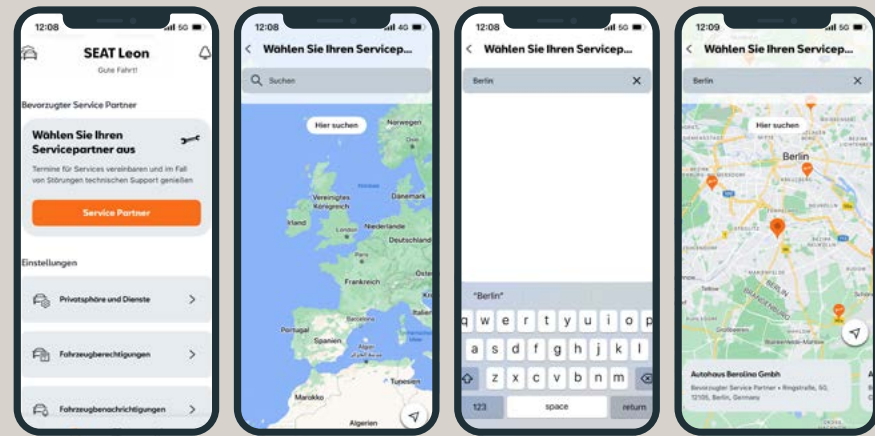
12:08 5G

SEAT Leon
Gute Fahrt!

Bevorzugter Service Partner

Wählen Sie Ihren Servicepartner aus

Termine für Services vereinbaren und im Fall von Störungen technischen Support genießen

Service Partner

Einstellungen

Privatsphäre und Dienste >

Fahrzeugberechtigungen >

Fahrzeugbenachrichtigungen >

12:08 4G

< Wählen Sie Ihren Servicep...

Suchen

Hier suchen

Norwegen
Vereinigtes Königreich
Dänemark
Irland
London
Niederlande
Deutschland
Frankreich
Portugal
Spanien
Barcelona
Algier
Tunesien
Marokko
Algerien

12:08 5G

< Wählen Sie Ihren Servicep...

Berlin ×

"Berlin"

q w e r t y u i o p
a s d f g h j k l
z x c v b n m
123 space return

12:09 5G

< Wählen Sie Ihren Servicep...

Berlin ×

Hier suchen

Berlin
BERLIN
BRANDENBURG

Autohaus Berolina GmbH
Bevorzugter Service Partner • Ringstraße, 50, 12105, Berlin, Germany